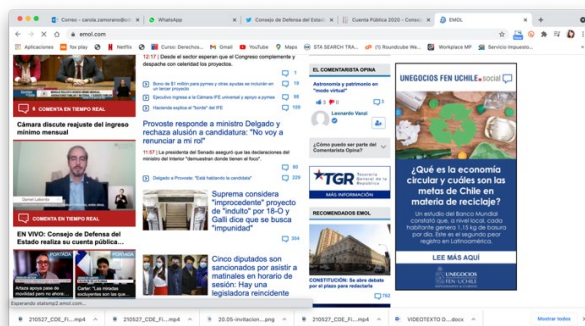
Correo - carola.zamorano@... | WhatsApp | Consejo de Defensa del Estad... | Cuenta Pública 2020 - Consejo | EMOL

emol.com

Aplicaciones | tov play | Netflix | Curso: Derechos... | Gmail | YouTube | Maps | STA SEARCH TRA... | (1) Roundcube We... | Workplace MP | Servicio Impuesto...

COMENTA EN TIEMPO REAL

Cámara discute reajuste del ingreso mínimo mensual

Daniel Jadue

COMENTA EN TIEMPO REAL

EN VIVO: Consejo de Defensa del Estado realiza su cuenta pública...

PORTADA

PORTADA

Arteza apoya paso de movilidad por no poner...

"Un test...  efectuarse ...  que los..."

Esperando statum2.emol.com...

12:17 | Desde el sector esperan que el Congreso complemente y despache con celeridad los proyectos

Bono de $1 millón para pymes y otras ayudas se incluirán en un tercer proyecto 1

Ejecutivo ingresa a la Cámara IFE universal y apoyo a pymes 56

Hacienda explica el "bonito" del IFE 109

Provoste responde a ministro Delgado y rechaza alusión a candidatura: "No voy a renunciar a mi rol"

11:57 | La presidenta del Senado aseguró que las declaraciones del ministro del Interior "demuestran donde tienen el foco".

Delgado a Provoste: "Está hablando la candidata" 229

Suprema considera "improcedente" proyecto de "indulto" por 18-O y Galli dice que se busca "impunidad" 204

Cinco diputados son sancionados por asistir a matinales en horario de sesión: Hay una legisladora reincidente

EL COMENTARISTA OPINA

Astronomía y patrimonio en "modo virtual"

2 0 1

Leonardo Vanzi

¿Cómo puedo ser parte del Comentarista Opina?

TGR Tesorería General de la República

MÁS INFORMACIÓN

RECOMENDADOS EMOL

CONSTITUCIÓN: Se abre debate por el plazo para redactarla

792

NEGOCIOS FEN UCHILE .social

¿Qué es la economía circular y cuáles son las metas de Chile en materia de reciclaje?

Un estudio del Banco Mundial constató que, a nivel local, cada habitante genera 1,15 kg de basura por día. Esta es el segundo peor registro en Latinoamérica.

LEE MÁS AQUÍ

NEGOCIOS FEN UCHILE

210527_CDE_Fi....mp4 | 210527_CDE_Fi....mp4 | 20.05-invitacion....png | 210527_CDE_Fi....mp4 | VIDEOTEXTO D....docx